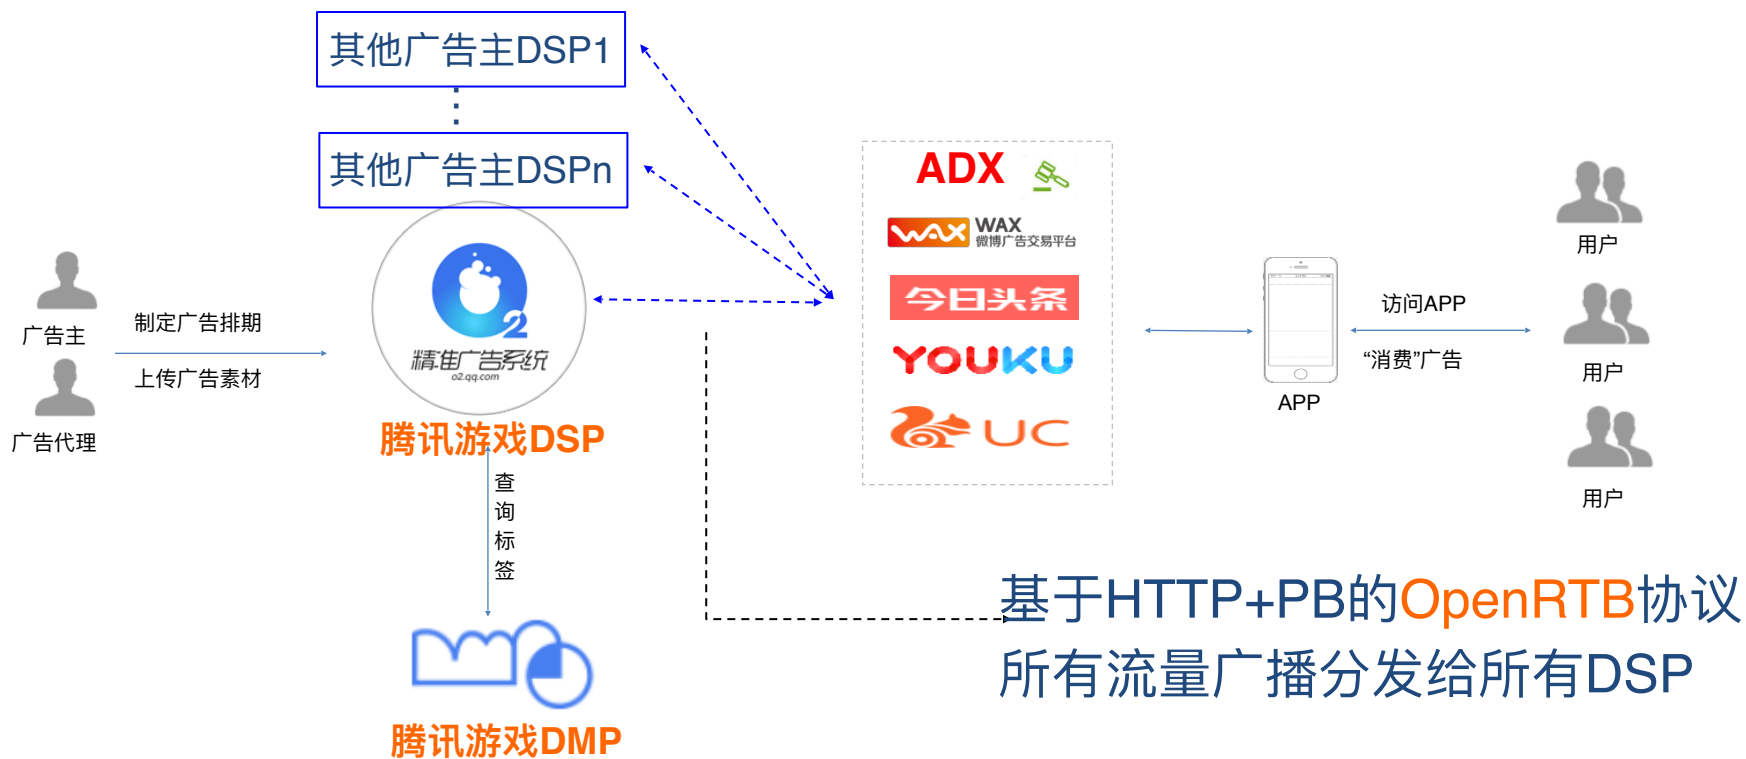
其他广告主DSP1

其他广告主DSPn

广告主

广告代理

制定广告排期

上传广告素材

精准广告系统
o2.qq.com

腾讯游戏DSP

查询标签

腾讯游戏DMP

ADX

WAX 微博广告交易平台

今日头条

YOUKU

UC

APP

访问APP

“消费”广告

用户

用户

用户

基于HTTP+PB的OpenRTB协议
所有流量广播分发给所有DSP